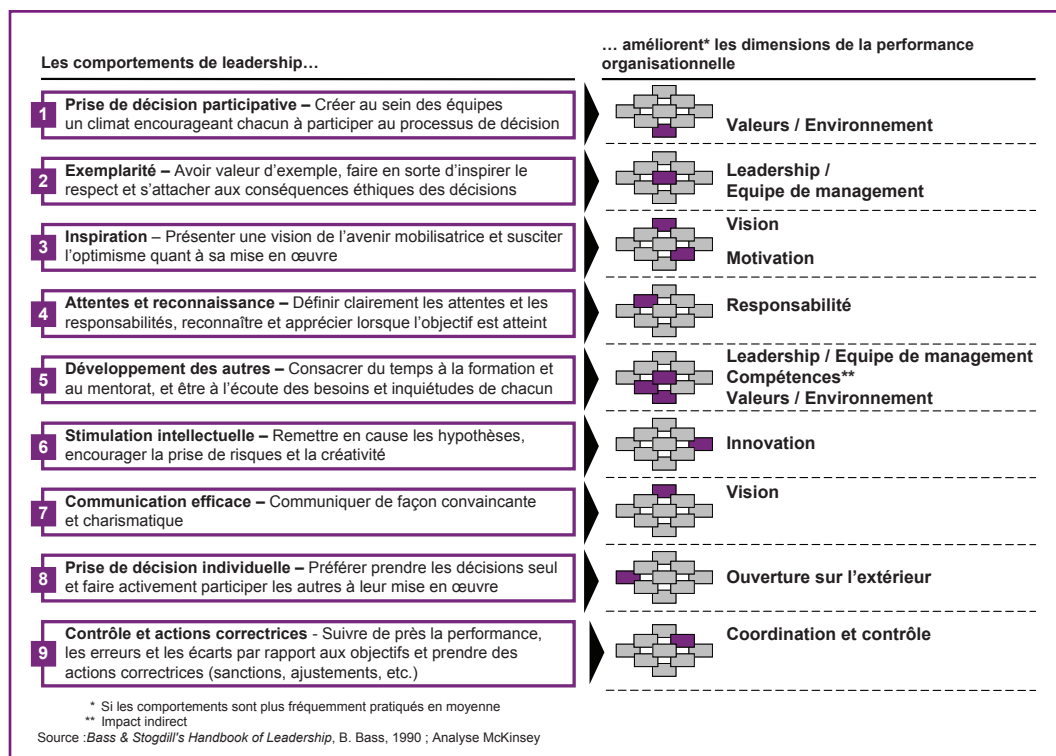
Les comportements de leadership…

… améliorent* les dimensions de la performance organisationnelle

1 Prise de décision participative – Créer au sein des équipes un climat encourageant chacun à participer au processus de décision

Valeurs / Environnement

2 Exemplarité – Avoir valeur d'exemple, faire en sorte d'inspirer le respect et s'attacher aux conséquences éthiques des décisions

Leadership / Equipe de management

3 Inspiration – Présenter une vision de l'avenir mobilisatrice et susciter l'optimisme quant à sa mise en œuvre

Vision

Motivation

4 Attentes et reconnaissance – Définir clairement les attentes et les responsabilités, reconnaître et apprécier lorsque l'objectif est atteint

Responsabilité

5 Développement des autres – Consacrer du temps à la formation et au mentorat, et être à l'écoute des besoins et inquiétudes de chacun

Leadership / Equipe de management
Compétences**
Valeurs / Environnement

6 Stimulation intellectuelle – Remettre en cause les hypothèses, encourager la prise de risques et la créativité

Innovation

7 Communication efficace – Communiquer de façon convaincante et charismatique

Vision

8 Prise de décision individuelle – Préférer prendre les décisions seul et faire activement participer les autres à leur mise en œuvre

Ouverture sur l'extérieur

9 Contrôle et actions correctrices - Suivre de près la performance, les erreurs et les écarts par rapport aux objectifs et prendre des actions correctrices (sanctions, ajustements, etc.)

Coordination et contrôle

* Si les comportements sont plus fréquemment pratiqués en moyenne
** Impact indirect
Source : Bass & Stogdill's Handbook of Leadership, B. Bass, 1990 ; Analyse McKinsey